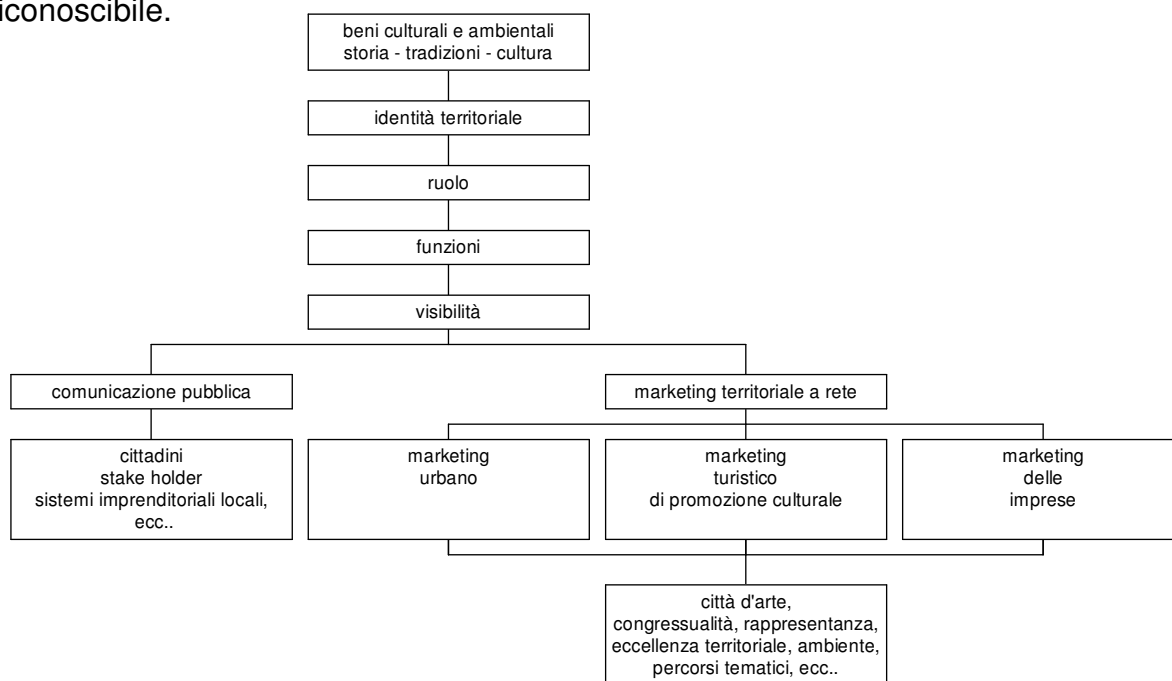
iconoscibile.

beni culturali e ambientali
storia - tradizioni - cultura

identità territoriale

ruolo

funzioni

visibilità

comunicazione pubblica

cittadini
stake holder
sistemi imprenditoriali locali, ecc..

marketing territoriale a rete

marketing
urbano

marketing
turistico
di promozione culturale

marketing
delle
imprese

città d'arte, congressualità, rappresentanza, eccellenza territoriale, ambiente, percorsi tematici, ecc..